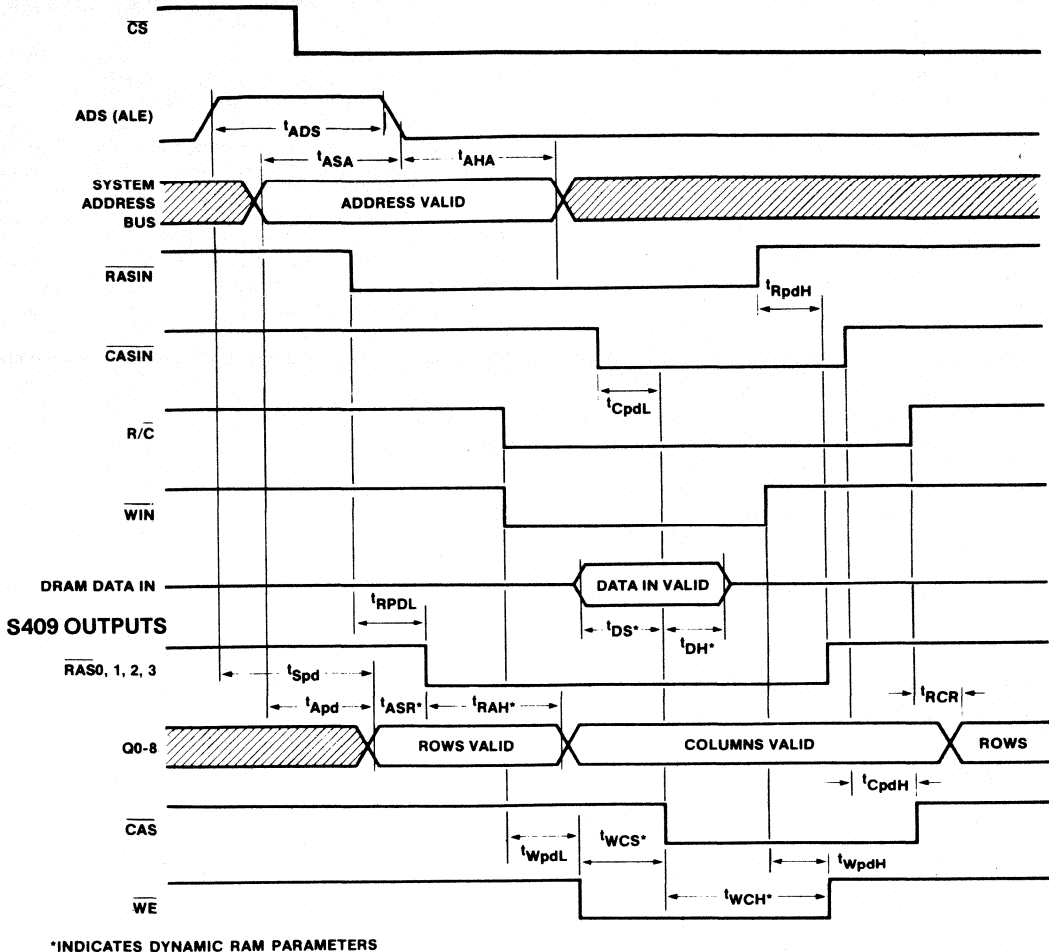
$\overline{CS}$

ADS (ALE)

$t_{ADS}$

$t_{ASA}$

$t_{AHA}$

SYSTEM ADDRESS BUS

ADDRESS VALID

$\overline{RASIN}$

$t_{RpdH}$

$\overline{CASIN}$

$t_{CpdL}$

$R/\overline{C}$

$\overline{WIN}$

DRAM DATA IN

DATA IN VALID

S409 OUTPUTS

$t_{RPDL}$

$t_{DS^*}$

$t_{DH^*}$

$\overline{RAS}0, 1, 2, 3$

$t_{Spd}$

$t_{RCR}$

$t_{Apd}$

$t_{ASR^*}$

$t_{RAH^*}$

Q0-8

ROWS VALID

COLUMNS VALID

ROWS

$t_{CpdH}$

$\overline{CAS}$

$t_{WpdL}$

$t_{WCS^*}$

$t_{WpdH}$

$\overline{WE}$

$t_{WCH^*}$

*INDICATES DYNAMIC RAM PARAMETERS